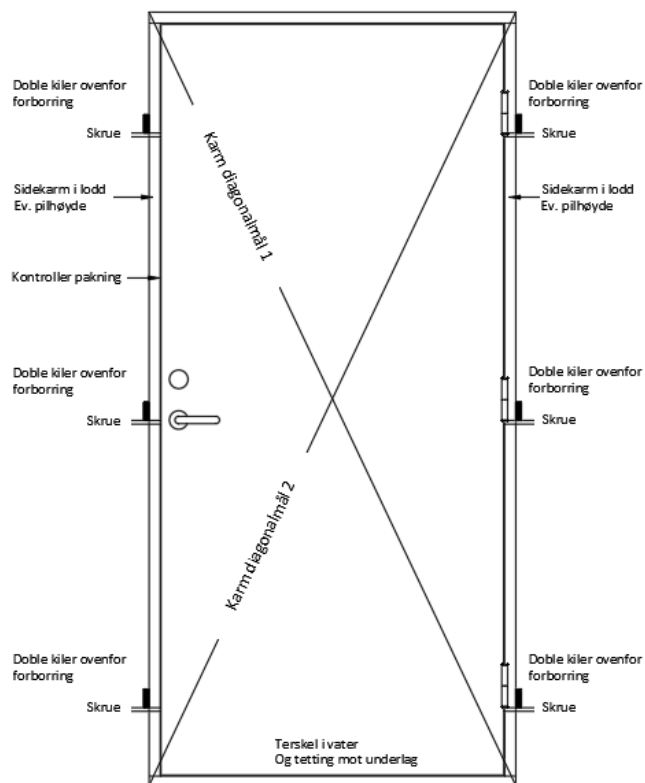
Doble kiler ovenfor forborring

Skrue

Sidekarm i lodd
Ev. pilhøyde

Kontroller pakning

Doble kiler ovenfor forborring

Skrue

Doble kiler ovenfor forborring

Skrue

Karm diagonalmål 1

Karm diagonalmål 2

Doble kiler ovenfor forborring

Skrue

Sidekarm i lodd
Ev. pilhøyde

Doble kiler ovenfor forborring

Skrue

Doble kiler ovenfor forborring

Skrue

Terskel i vater
Og tetting mot underlag